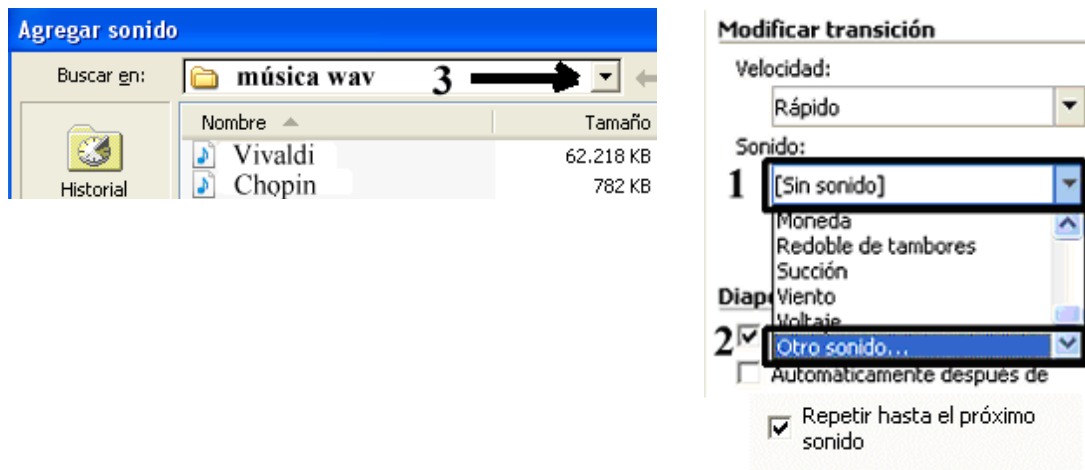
Agregar sonido

Buscar en: música wav 3

Historial

| Nombre | Tamaño |
|---|---|
| Vivaldi | 62.218 KB |
| Chopin | 782 KB |

Modificar transición

Velocidad:

Rápido

Sonido:

1 [Sin sonido]

Moneda
Redoble de tambores
Succión
Viento
Voltaje

Diap

2 Otro sonido...

Automáticamente después de

Repetir hasta el próximo sonido